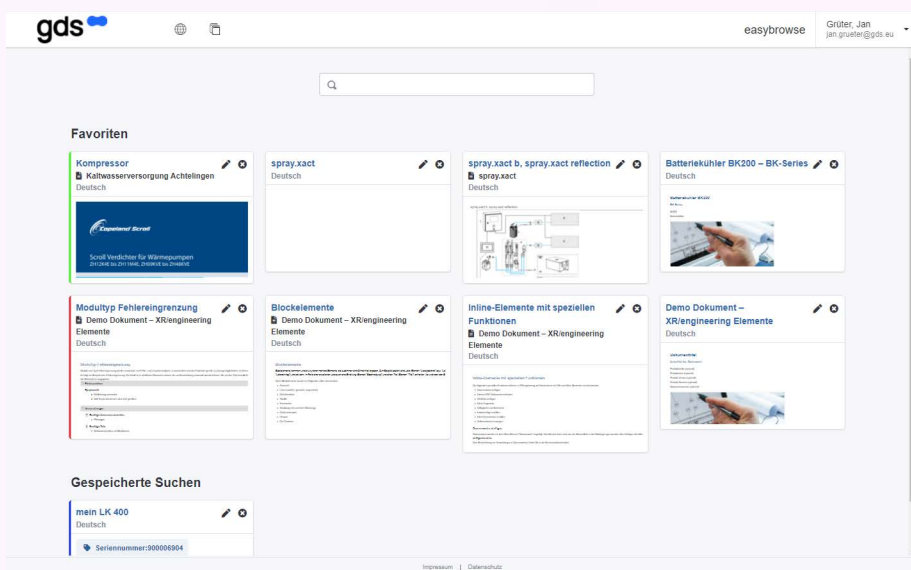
gds

easybrowse

Grüter, Jan
jan.grueter@gds.eu

Favoriten

Kompressor
Kaltwasserversorgung Achtelingen
Deutsch

Copeland Scroll
Scroll Verdichter für Wärmepumpen
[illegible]

spray.xact
Deutsch

spray.xact b, spray.xact reflection
spray.xact
Deutsch

Batteriekühler BK200 – BK-Series
Deutsch

Batteriekühler BK200

Modultyp Fehlereingrenzung
Demo Dokument – XR/engineering Elemente
Deutsch

Blockelemente
Demo Dokument – XR/engineering Elemente
Deutsch

Inline-Elemente mit speziellen Funktionen
Demo Dokument – XR/engineering Elemente
Deutsch

Demo Dokument – XR/engineering Elemente
Deutsch

Gespeicherte Suchen

mein LK 400
Deutsch
Seriennummer:900006904

Impressum | Datenschutz